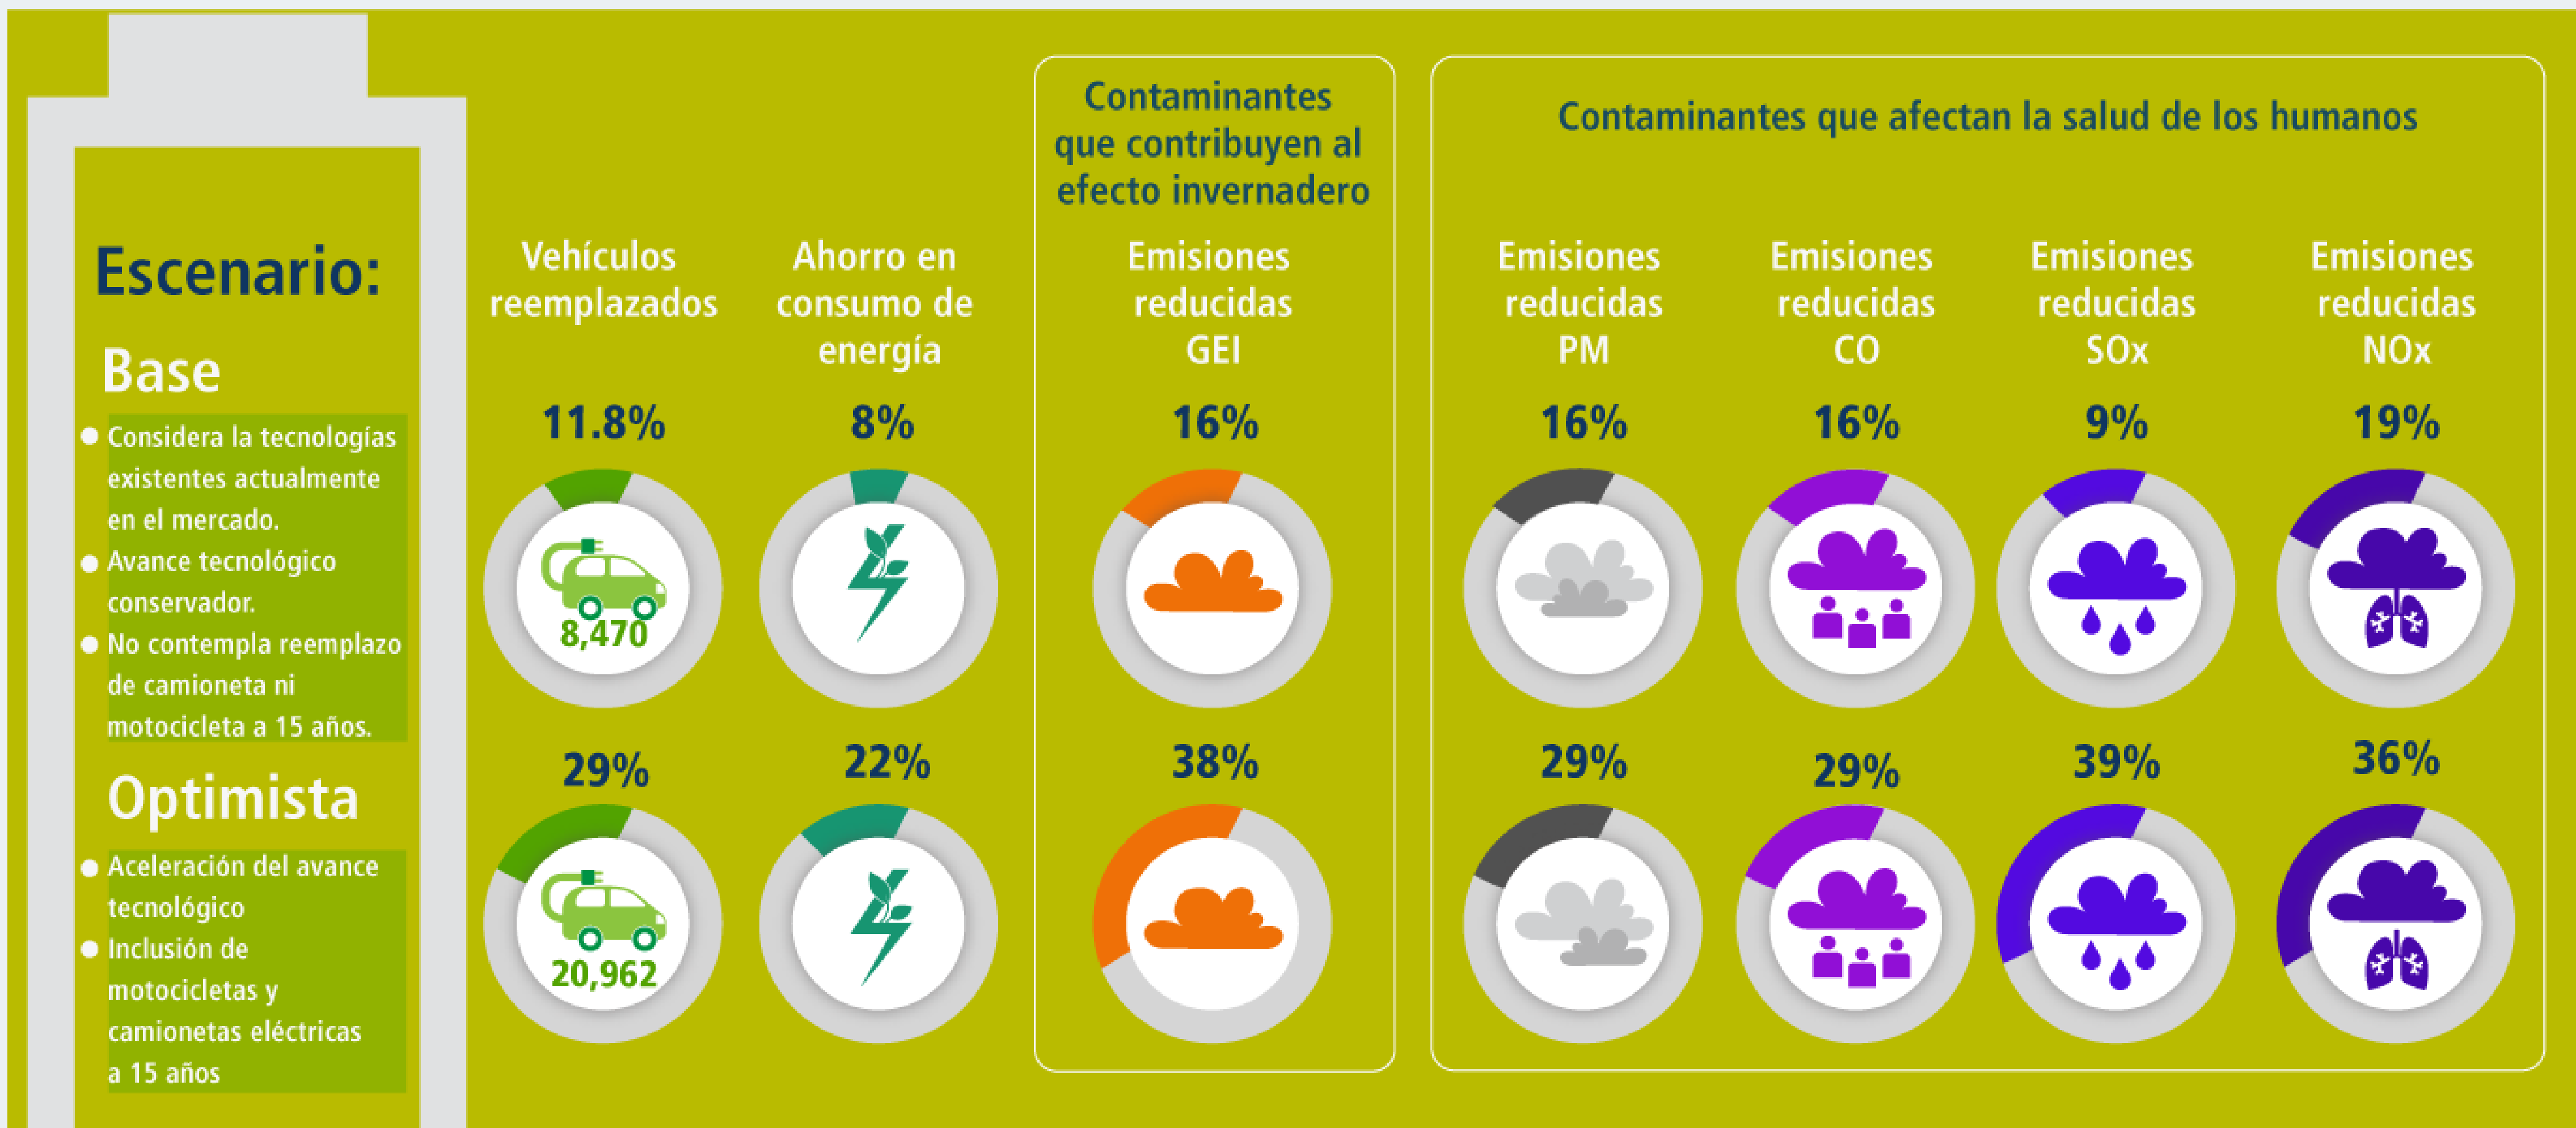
Escenario:

Base

- Considera la tecnologías existentes actualmente en el mercado.
- Avance tecnológico conservador.
- No contempla reemplazo de camioneta ni motocicleta a 15 años.

Optimista

- Aceleración del avance tecnológico
- Inclusión de motocicletas y camionetas eléctricas a 15 años

Vehículos reemplazados

11.8%

8,470

29%

20,962

Ahorro en consumo de energía

8%

22%

Contaminantes que contribuyen al efecto invernadero

Emisiones reducidas GEI

16%

38%

Contaminantes que afectan la salud de los humanos

Emisiones reducidas PM

16%

29%

Emisiones reducidas CO

16%

29%

Emisiones reducidas SOx

9%

39%

Emisiones reducidas NOx

19%

36%